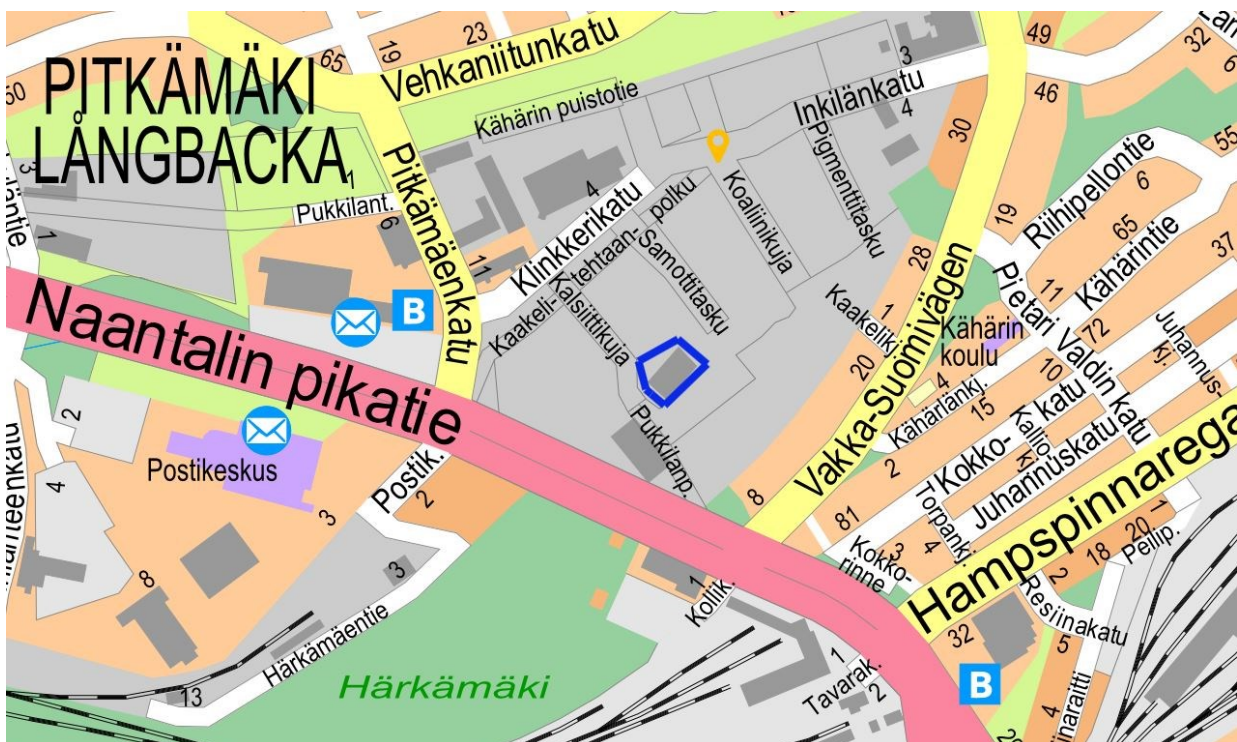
PITKÄMÄKI
LÅNGBACKA
50
65
19
23
Vehkaniitunkatu
Kähärin puistotie
3
Inkilänkatu
4
49
46
32
6
55
3
1
Pukkilant.
6
1
Pitkämäenkatu
4
Klinkkerikatu
Kaakelitehtaanpolku
Samottitasku
Koaliinikuja
Pigmenttitasku
30
19
Riihipellontie
6
65
Kähärintie
37
11
Kaakeli-
Kalsiittikuja
28
Vakka-Suomivägen
Pietari Valdin katu
11
72
Juhannus-
kj.
Naantalin pikatie
B
Kaakelik.
1
20
Kähärin
koulu
4
Kähärlänkj.
10
15
Kokko-katu
Kallio-
kj.
Juhannuskatu
Hampspinnarega
2
Pukkilanp.
2
Postikeskus
Postik.
2
3
4
8
81
3
Torpank.
4
Kokko-
rinne
2
18
20
1
Peltip.
Resiinakatu
8
3
1
Kollik.
Härkämäentie
13
Härkämäki
1
Tavarak.
2
32
5
B
4
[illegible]raitti